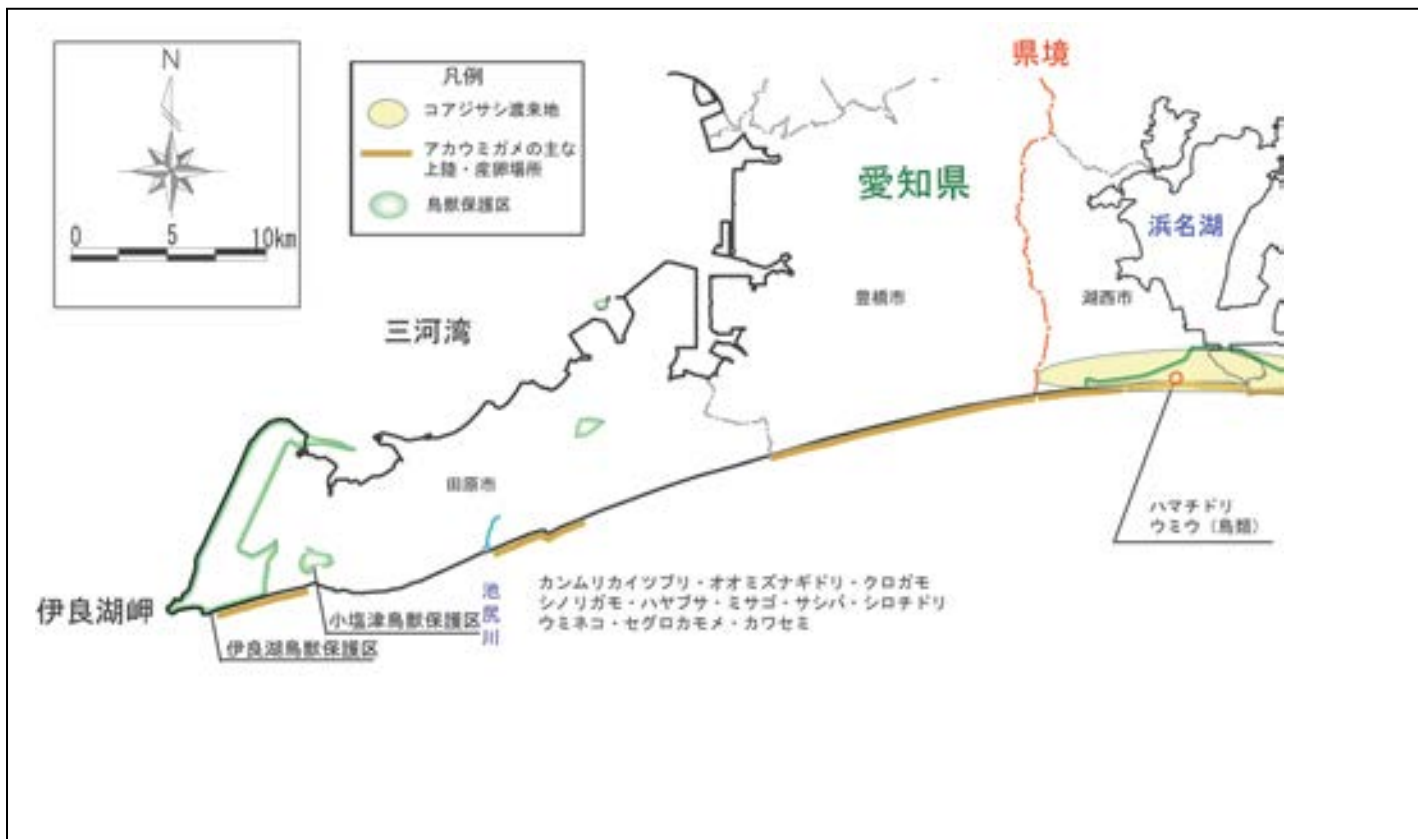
N

0 5 10km

凡例
コアジサシ渡来地
アカウミガメの主な上陸・産卵場所
鳥獣保護区

県境

愛知県

浜名湖

豊橋市

湖西市

三河湾

田原市

ハマチドリ
ウミウ（鳥類）

池尻川

カンムリカイツブリ・オオミズナギドリ・クロガモ
シノリガモ・ハヤブサ・ミサゴ・サシバ・シロチドリ
ウミネコ・セグロカモメ・カワセミ

伊良湖岬

小塩津鳥獣保護区

伊良湖鳥獣保護区